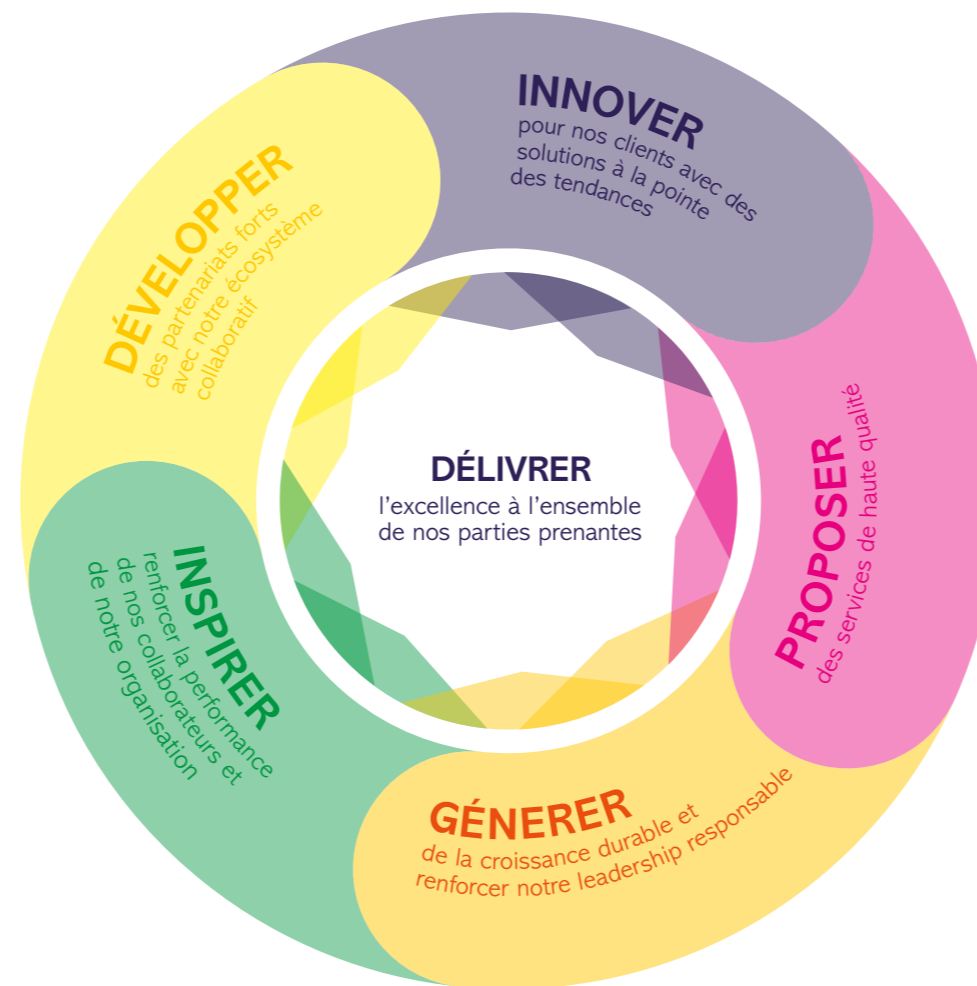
INNOVER
pour nos clients avec des solutions à la pointe des tendances

DÉVELOPPER
des partenariats forts avec notre écosystème collaboratif

DÉLIVRER
l'excellence à l'ensemble de nos parties prenantes

PROPOSER
des services de haute qualité

INSPIRER
renforcer la performance de nos collaborateurs et de notre organisation

GÉNERER
de la croissance durable et renforcer notre leadership responsable